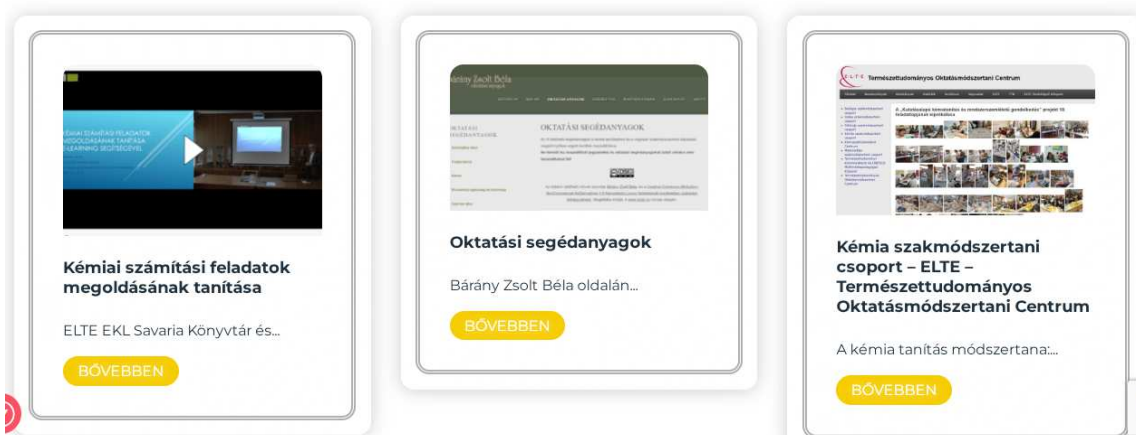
KÉMIAI SZÁMÍTÁSI FELADATOK MEGOLDÁSÁNAK TANÍTÁSA E-LEARNING SEGÍTSÉGÉVEL

Kémiai számítási feladatok megoldásának tanítása

ELTE EKL Savaria Könyvtár és...

BŐVEBBEN

Bárány Zsolt Béla

OKTATÁSI SEGÉDANYAGOK

Oktatási segédanyagok

Bárány Zsolt Béla oldalán...

BŐVEBBEN

ELTE Természettudományos Oktatásmódszertani Centrum

Kémia szakmódszertani csoport – ELTE – Természettudományos Oktatásmódszertani Centrum

A kémia tanítás módszertana:...

BŐVEBBEN